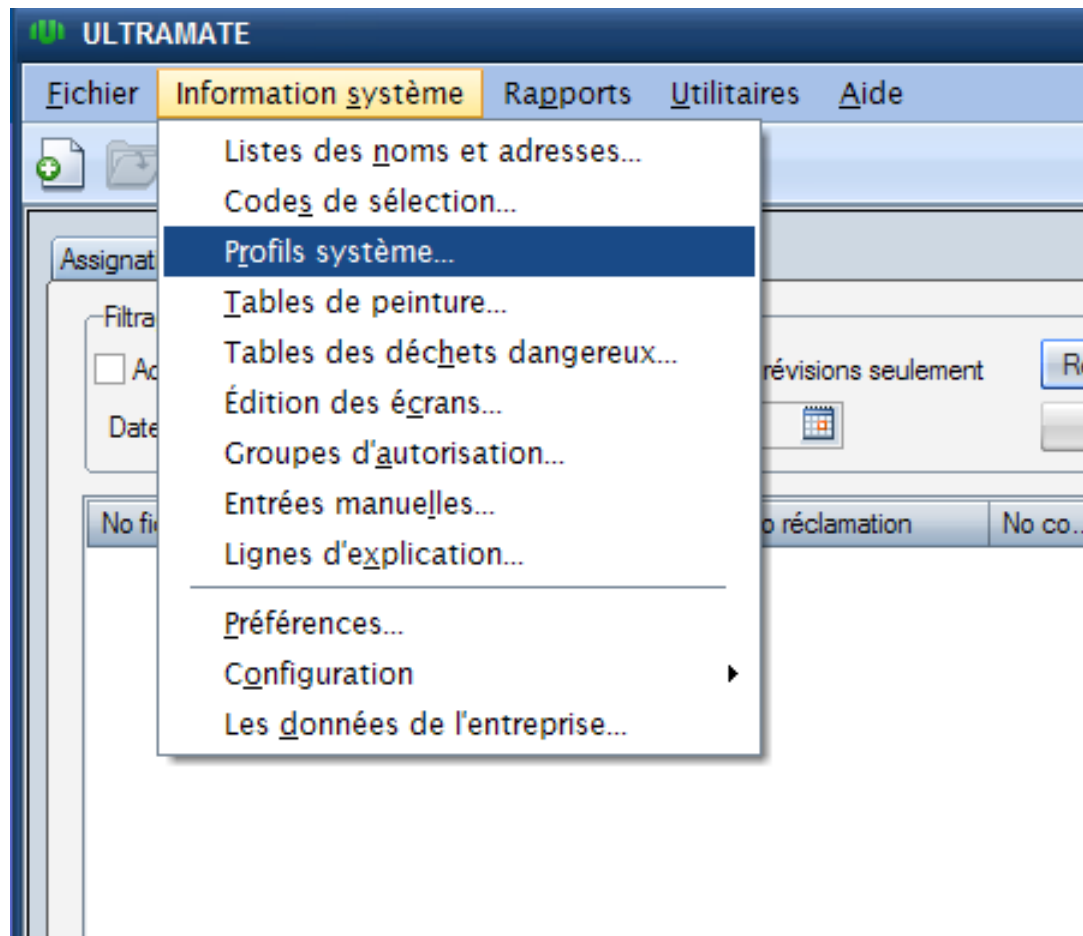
ULTRAMATE

Fichier Information système Rapports Utilitaires Aide

Listes des noms et adresses...
Codes de sélection...
Profils système...
Tables de peinture...
Tables des déchets dangereux...
Édition des écrans...
Groupes d'autorisation...
Entrées manuelles...
Lignes d'explication...
Préférences...
Configuration
Les données de l'entreprise...

Assignat
Filtra
Ac
Date
révisions seulement
Re
No fi
o réclamation
No co...